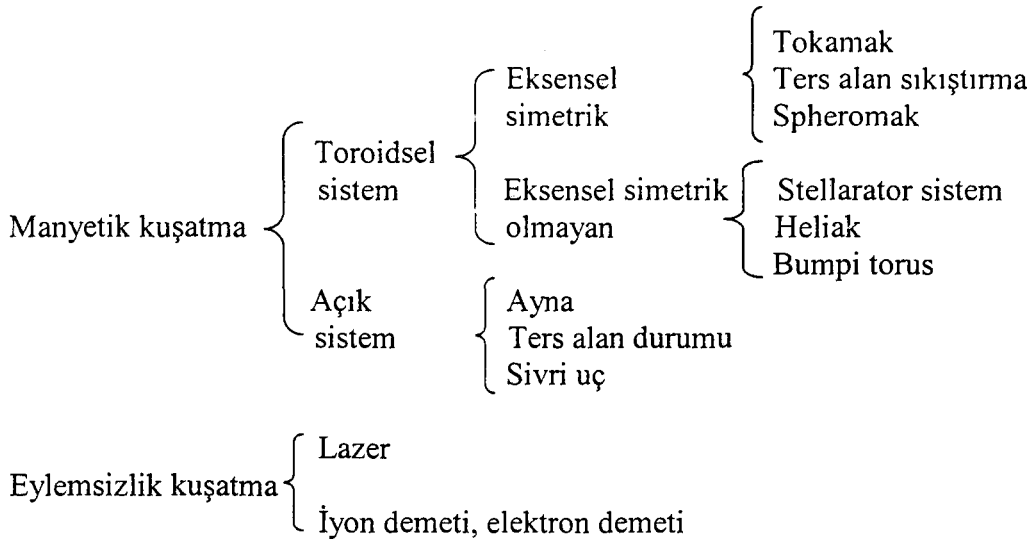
Manyetik kuşatma

Toroidsel sistem

Eksensel simetrik

Tokamak
Ters alan sıkıştırma
Spheromak

Eksensel simetrik olmayan

Stellarator sistem
Heliak
Bumpi torus

Açık sistem

Ayna
Ters alan durumu
Sivri uç

Eylemsizlik kuşatma

Lazer

İyon demeti, elektron demeti